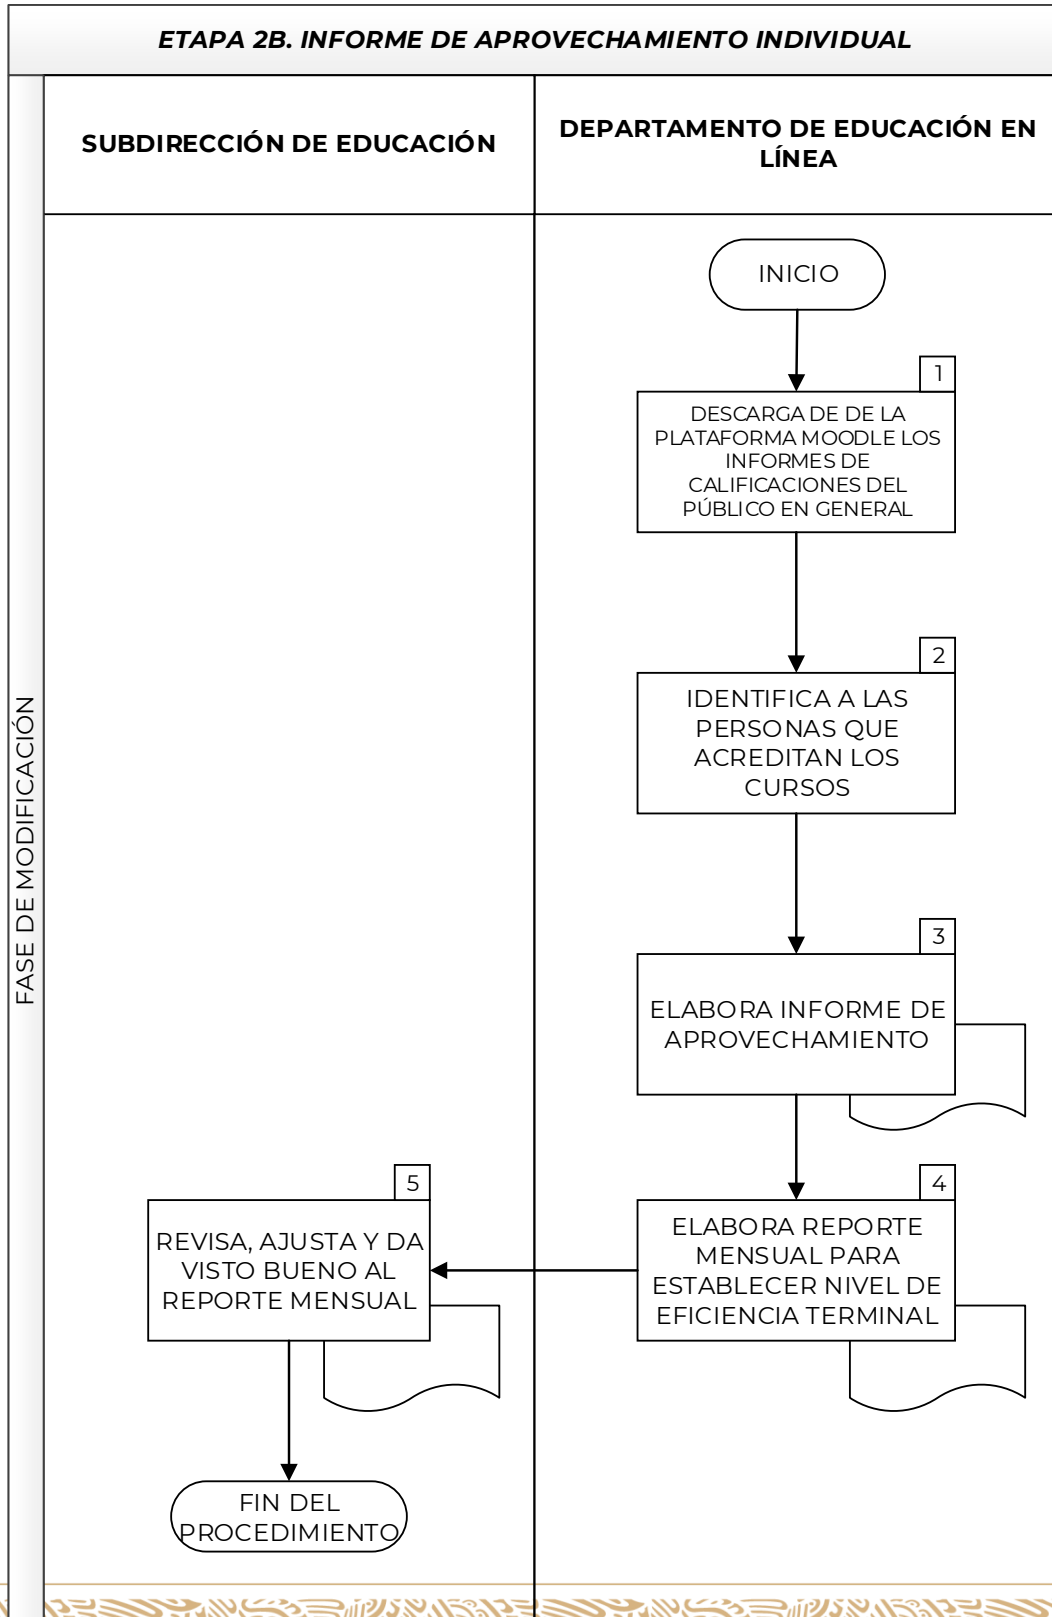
ETAPA 2B. INFORME DE APROVECHAMIENTO INDIVIDUAL

FASE DE MODIFICACIÓN

SUBDIRECCIÓN DE EDUCACIÓN

DEPARTAMENTO DE EDUCACIÓN EN LÍNEA

INICIO

1

DESCARGA DE DE LA PLATAFORMA MOODLE LOS INFORMES DE CALIFICACIONES DEL PÚBLICO EN GENERAL

2

IDENTIFICA A LAS PERSONAS QUE ACREDITAN LOS CURSOS

3

ELABORA INFORME DE APROVECHAMIENTO

4

ELABORA REPORTE MENSUAL PARA ESTABLECER NIVEL DE EFICIENCIA TERMINAL

5

REVISA, AJUSTA Y DA VISTO BUENO AL REPORTE MENSUAL

FIN DEL PROCEDIMIENTO